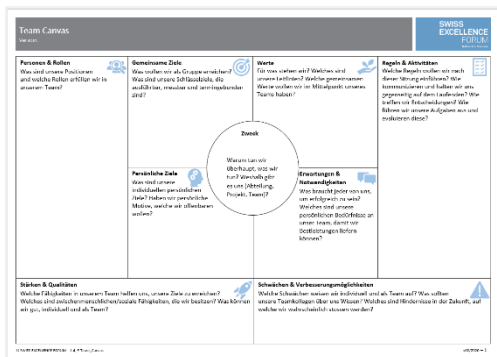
Team Canvas
Version

SWISS EXCELLENCE FORUM

Personen & Rollen
Was sind unsere Positionen und welche Rollen erfüllen wir in unserem Team?

Gemeinsame Ziele
Was wollen wir als Gruppe erreichen? Was sind unsere Schlüsselziele, die ausführbar, messbar und termingebunden sind?

Werte
Für was stehen wir? Welches sind unsere Leitlinien? Welche gemeinsamen Werte wollen wir in Mittelpunkt unseres Teams haben?

Regeln & Aktivitäten
Welche Regeln wollen wir nach dieser Sitzung einführen? Wie kommunizieren und halten wir uns gegenseitig auf dem Laufenden? Wie treffen wir Entscheidungen? Wie führen wir unsere Aufgaben aus und evaluieren diese?

Zweck
Warum tun wir überhaupt, was wir tun? Weshalb gibt es uns (Abteilung, Projekt, Team)?

Persönliche Ziele
Was sind unsere individuellen persönlichen Ziele? Haben wir persönliche Motive, welche wir offenlegen wollen?

Erwartungen & Notwendigkeiten
Was braucht jeder von uns, um erfolgreich zu sein? Welches sind unsere persönlichen Bedürfnisse an unser Team, damit wir Bestleistungen liefern können?

Stärken & Qualitäten
Welche Fähigkeiten in unserem Team helfen uns, unsere Ziele zu erreichen? Welches sind zwischenmenschlichen/soziale Fähigkeiten, die wir besitzen? Was können wir gut, individuell und als Team?

Schwächen & Verbesserungsmöglichkeiten
Welche Schwächen weisen wir individuell und als Team auf? Was sollten unsere Teamkollegen über uns Wissen? Welches sind Hindernisse in der Zukunft, auf welche wir wahrscheinlich stossen werden?

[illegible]
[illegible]